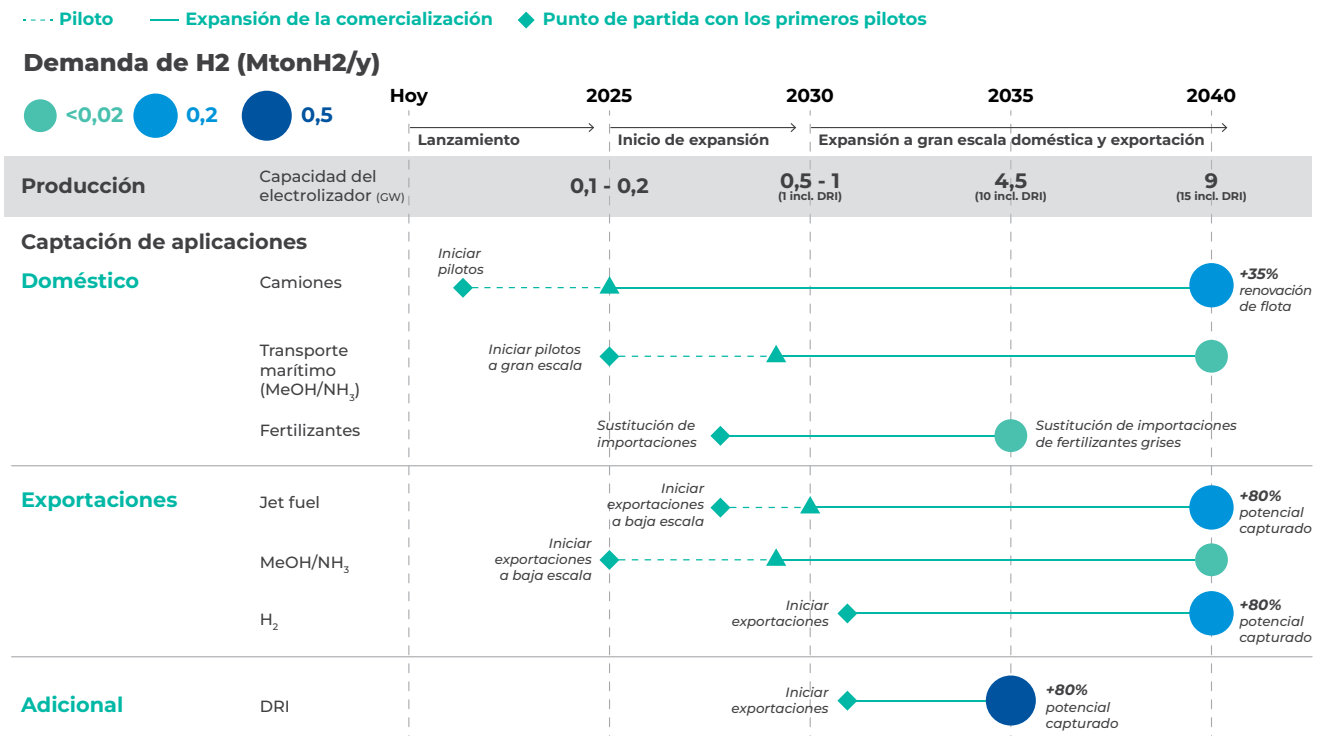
- - - Piloto — Expansión de la comercialización ◆ Punto de partida con los primeros pilotos

Demanda de H2 (MtonH2/y)

<0,02 0,2 0,5

Hoy 2025 2030 2035 2040

Lanzamiento → Inicio de expansión → Expansión a gran escala doméstica y exportación

Producción
Capacidad del electrolizador (GW)
0,1 - 0,2
0,5 - 1 (1 incl. DRI)
4,5 (10 incl. DRI)
9 (15 incl. DRI)

Captación de aplicaciones

Doméstico

Camiones
Iniciar pilotos
+35% renovación de flota

Transporte marítimo (MeOH/NH$_3$)
Iniciar pilotos a gran escala

Fertilizantes
Sustitución de importaciones
Sustitución de importaciones de fertilizantes grises

Exportaciones

Jet fuel
Iniciar exportaciones a baja escala
+80% potencial capturado

MeOH/NH$_3$
Iniciar exportaciones a baja escala

H$_2$
Iniciar exportaciones
+80% potencial capturado

Adicional

DRI
Iniciar exportaciones
+80% potencial capturado